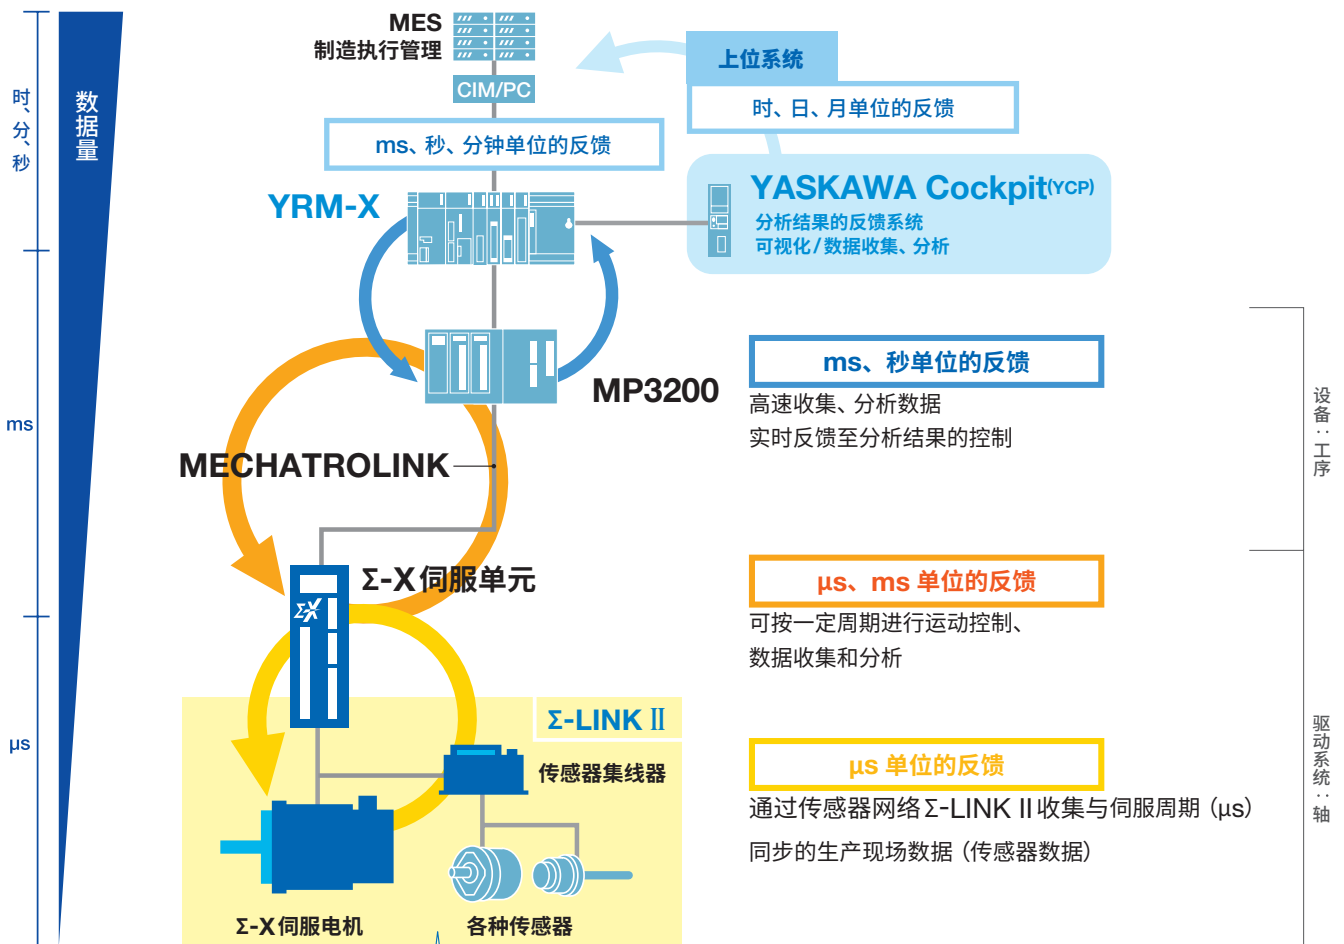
时、分、秒

数据量

ms

μs

MES
制造执行管理

CIM/PC

上位系统

时、日、月单位的反馈

ms、秒、分钟单位的反馈

YRM-X

YASKAWA Cockpit(YCP)
分析结果的反馈系统
可视化/数据收集、分析

MP3200

ms、秒单位的反馈
高速收集、分析数据
实时反馈至分析结果的控制

设备：工序

MECHATROLINK

Σ-X伺服单元

μs、ms 单位的反馈
可按一定周期进行运动控制、
数据收集和分析

Σ-LINK II

传感器集线器

μs 单位的反馈
通过传感器网络Σ-LINK II收集与伺服周期（μs）
同步的生产现场数据（传感器数据）

驱动系统：轴

Σ-X伺服电机

各种传感器